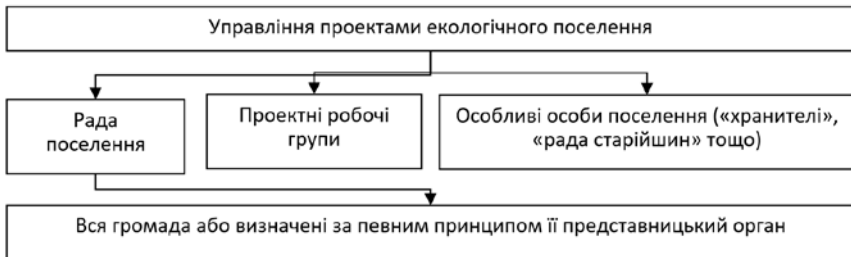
Управління проектами екологічного поселення

Рада поселення

Проектні робочі групи

Особливі особи поселення («хранителі», «рада старійшин» тощо)

Вся громада або визначені за певним принципом її представницький орган